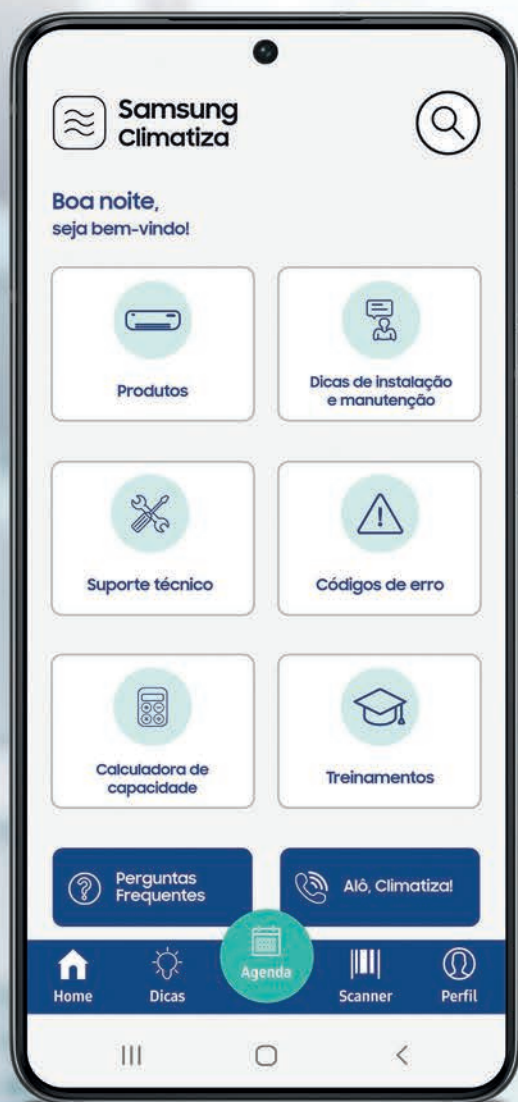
Samsung Climatiza

Boa noite,
seja bem-vindo!

Produtos

Dicas de instalação e manutenção

Suporte técnico

Códigos de erro

Calculadora de capacidade

Treinamentos

Perguntas Frequentes

Alô, Climatiza!

Home

Dicas

Agenda

Scanner

Perfil